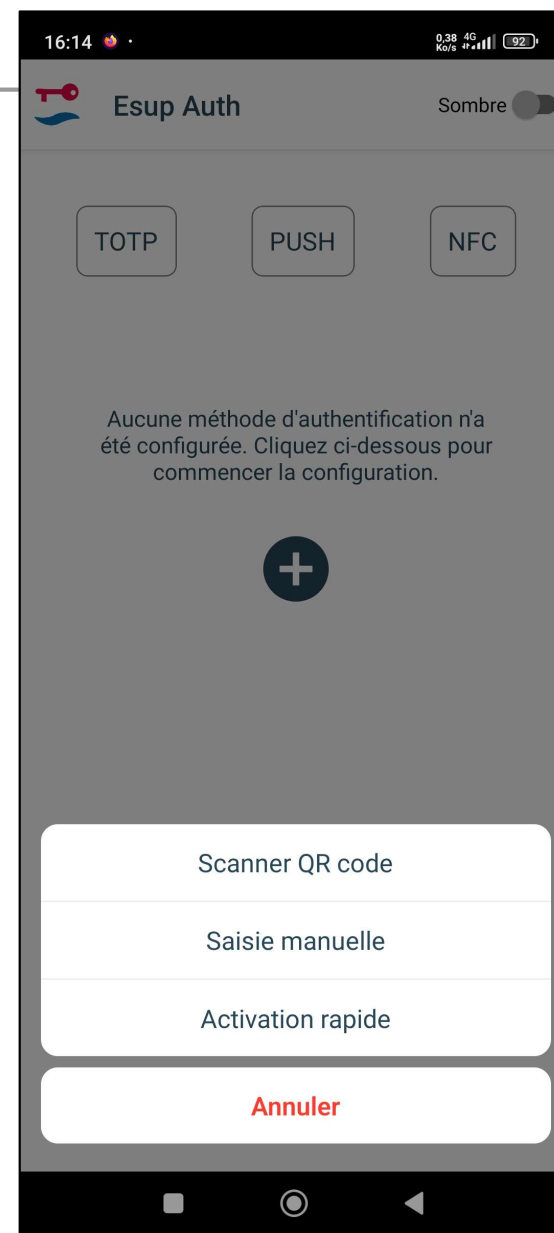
16:14 · 0,38 Ko/s 4G 92

Esup Auth

Sombre

TOTP

PUSH

NFC

Aucune méthode d'authentification n'a été configurée. Cliquez ci-dessous pour commencer la configuration.

Scanner QR code

Saisie manuelle

Activation rapide

Annuler